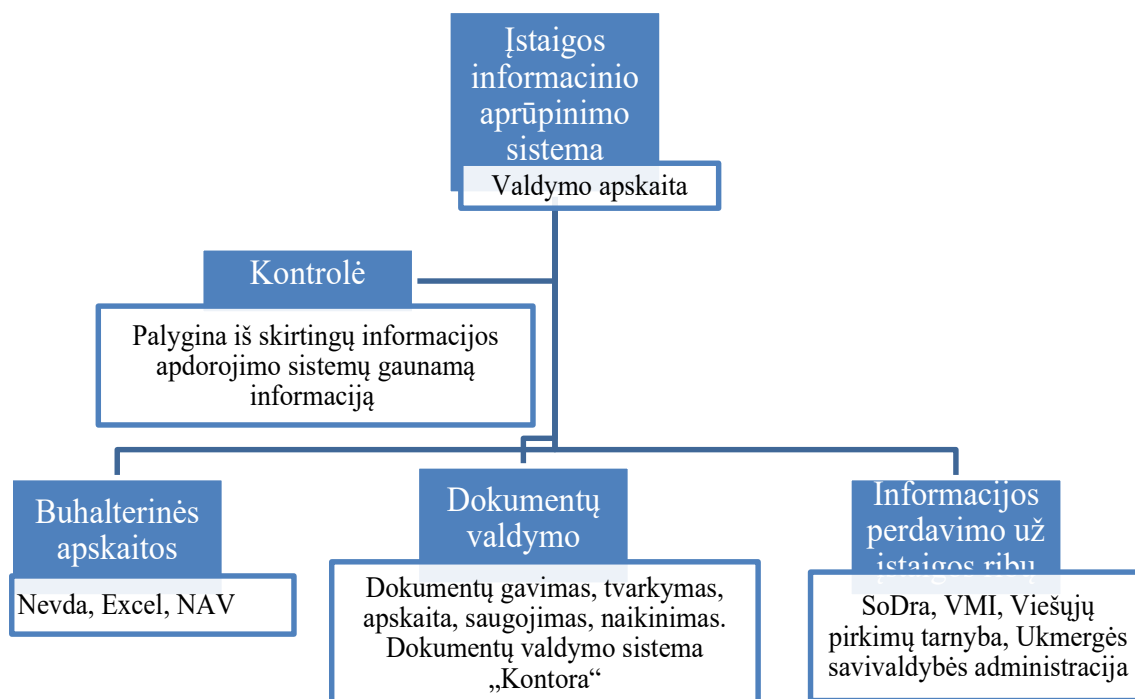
Įstaigos informacinio aprūpinimo sistema

Valdymo apskaita

Kontrolė

Palygina iš skirtingų informacijos apdorojimo sistemų gaunamą informaciją

Buhalterinės apskaitos

Nevda, Excel, NAV

Dokumentų valdymo

Dokumentų gavimas, tvarkymas, apskaita, saugojimas, naikinimas. Dokumentų valdymo sistema „Kontora“

Informacijos perdavimo už įstaigos ribų

SoDra, VMI, Viešųjų pirkimų tarnyba, Ukmergės savivaldybės administracija